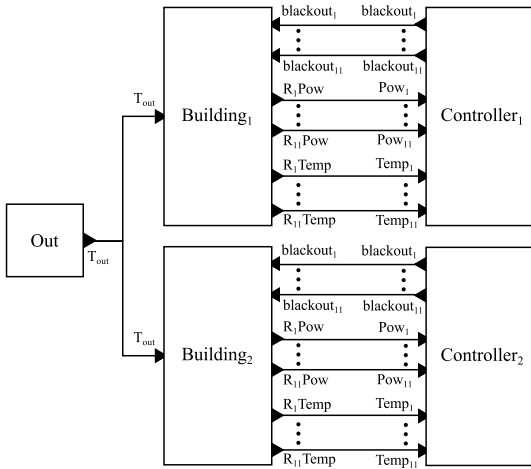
Out

$T_{out}$

$T_{out}$

Building$_1$

blackout$_1$ blackout$_1$

⋮ ⋮

blackout$_{11}$ blackout$_{11}$

R$_1$Pow Pow$_1$

⋮ ⋮

R$_{11}$Pow Pow$_{11}$

R$_1$Temp Temp$_1$

⋮ ⋮

R$_{11}$Temp Temp$_{11}$

Controller$_1$

$T_{out}$

Building$_2$

blackout$_1$ blackout$_1$

⋮ ⋮

blackout$_{11}$ blackout$_{11}$

R$_1$Pow Pow$_1$

⋮ ⋮

R$_{11}$Pow Pow$_{11}$

R$_1$Temp Temp$_1$

⋮ ⋮

R$_{11}$Temp Temp$_{11}$

Controller$_2$